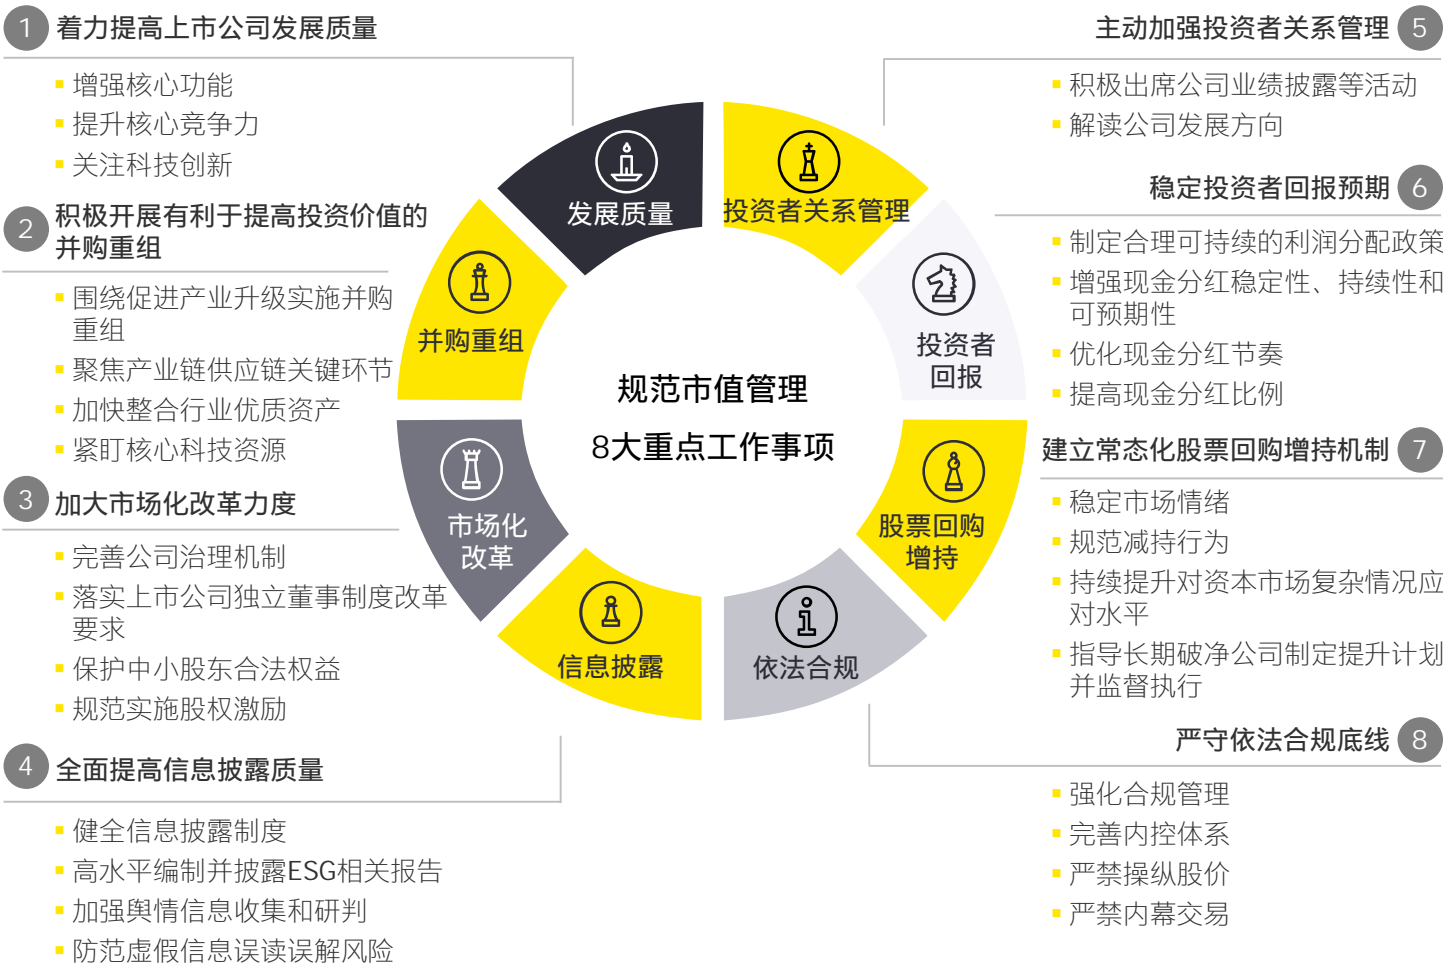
1 着力提高上市公司发展质量

- 增强核心功能
- 提升核心竞争力
- 关注科技创新

2 积极开展有利于提高投资价值的并购重组

- 围绕促进产业升级实施并购重组
- 聚焦产业链供应链关键环节
- 加快整合行业优质资产
- 紧盯核心科技资源

3 加大市场化改革力度

- 完善公司治理机制
- 落实上市公司独立董事制度改革要求
- 保护中小股东合法权益
- 规范实施股权激励

4 全面提高信息披露质量

- 健全信息披露制度
- 高水平编制并披露ESG相关报告
- 加强舆情信息收集和研判
- 防范虚假信息误读误解风险

发展质量

投资者关系管理

并购重组

投资者回报

规范市值管理

8大重点工作事项

市场化改革

股票回购增持

信息披露

依法合规

主动加强投资者关系管理 5

- 积极出席公司业绩披露等活动
- 解读公司发展方向

稳定投资者回报预期 6

- 制定合理可持续的利润分配政策
- 增强现金分红稳定性、持续性和可预期性
- 优化现金分红节奏
- 提高现金分红比例

建立常态化股票回购增持机制 7

- 稳定市场情绪
- 规范减持行为
- 持续提升对资本市场复杂情况应对水平
- 指导长期破净公司制定提升计划并监督执行

严守依法合规底线 8

- 强化合规管理
- 完善内控体系
- 严禁操纵股价
- 严禁内幕交易